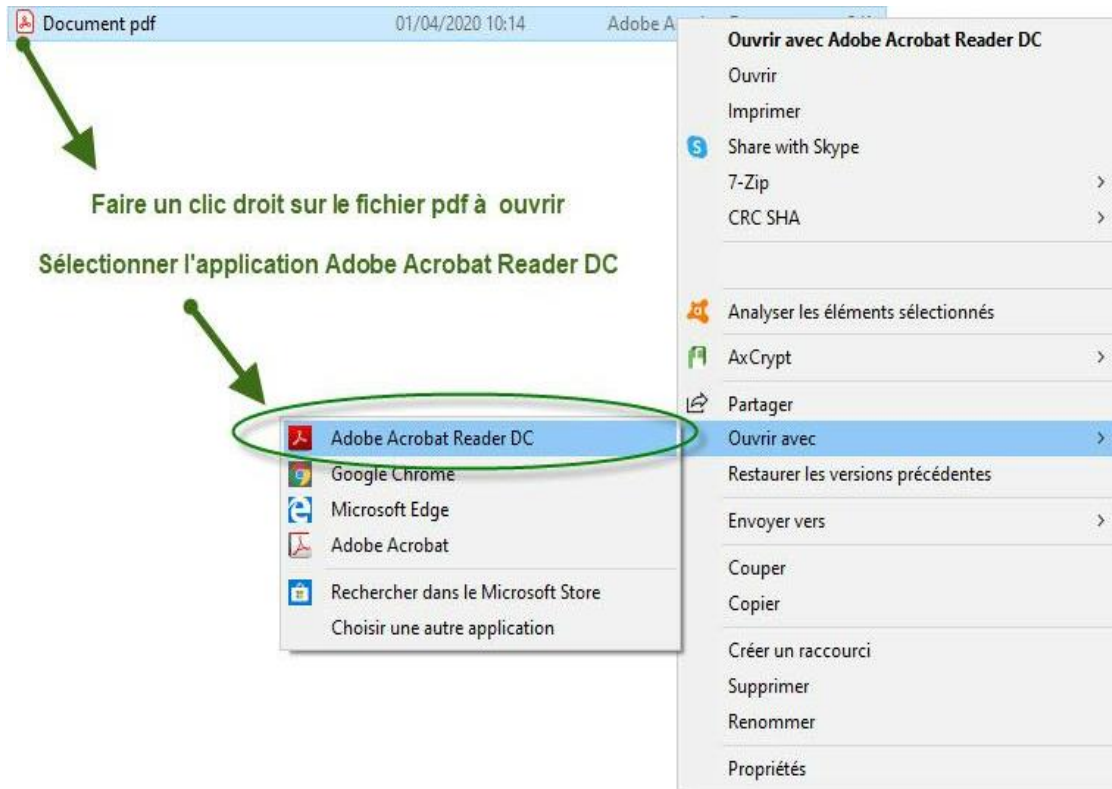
Document pdf 01/04/2020 10:14 Adobe A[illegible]

Faire un clic droit sur le fichier pdf à ouvrir

Sélectionner l'application Adobe Acrobat Reader DC

Ouvrir avec Adobe Acrobat Reader DC
Ouvrir
Imprimer
Share with Skype
7-Zip
CRC SHA

Analyser les éléments sélectionnés
AxCrypt
Partager
Ouvrir avec
Restaurer les versions précédentes

Envoyer vers

Couper
Copier

Créer un raccourci
Supprimer
Renommer

Propriétés

Adobe Acrobat Reader DC
Google Chrome
Microsoft Edge
Adobe Acrobat

Rechercher dans le Microsoft Store
Choisir une autre application